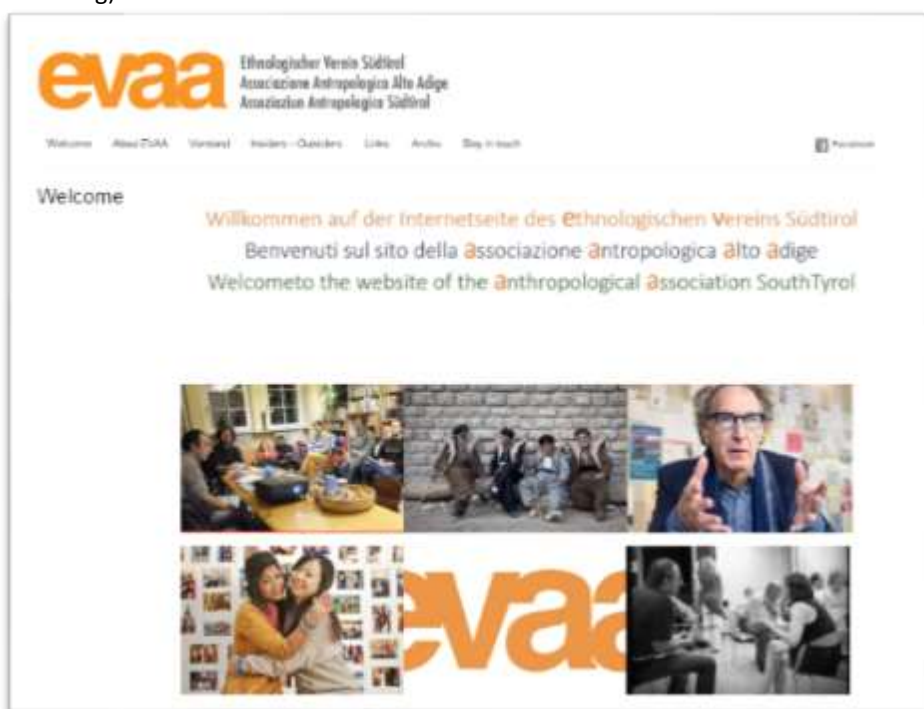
evaa
Ethnologischer Verein Südtirol
Associazione Antropologica Alto Adige
Asociazion Antropologica Südtirol

Welcome About EVAA Vorstand Insiders - Outsiders Links Archiv Stay in touch

Facebook

Welcome

Willkommen auf der Internetseite des ethnologischen vereins Südtirol
Benvenuti sul sito della associazione antropologica alto adige
Welcometo the website of the anthropological association SouthTyrol

evaa